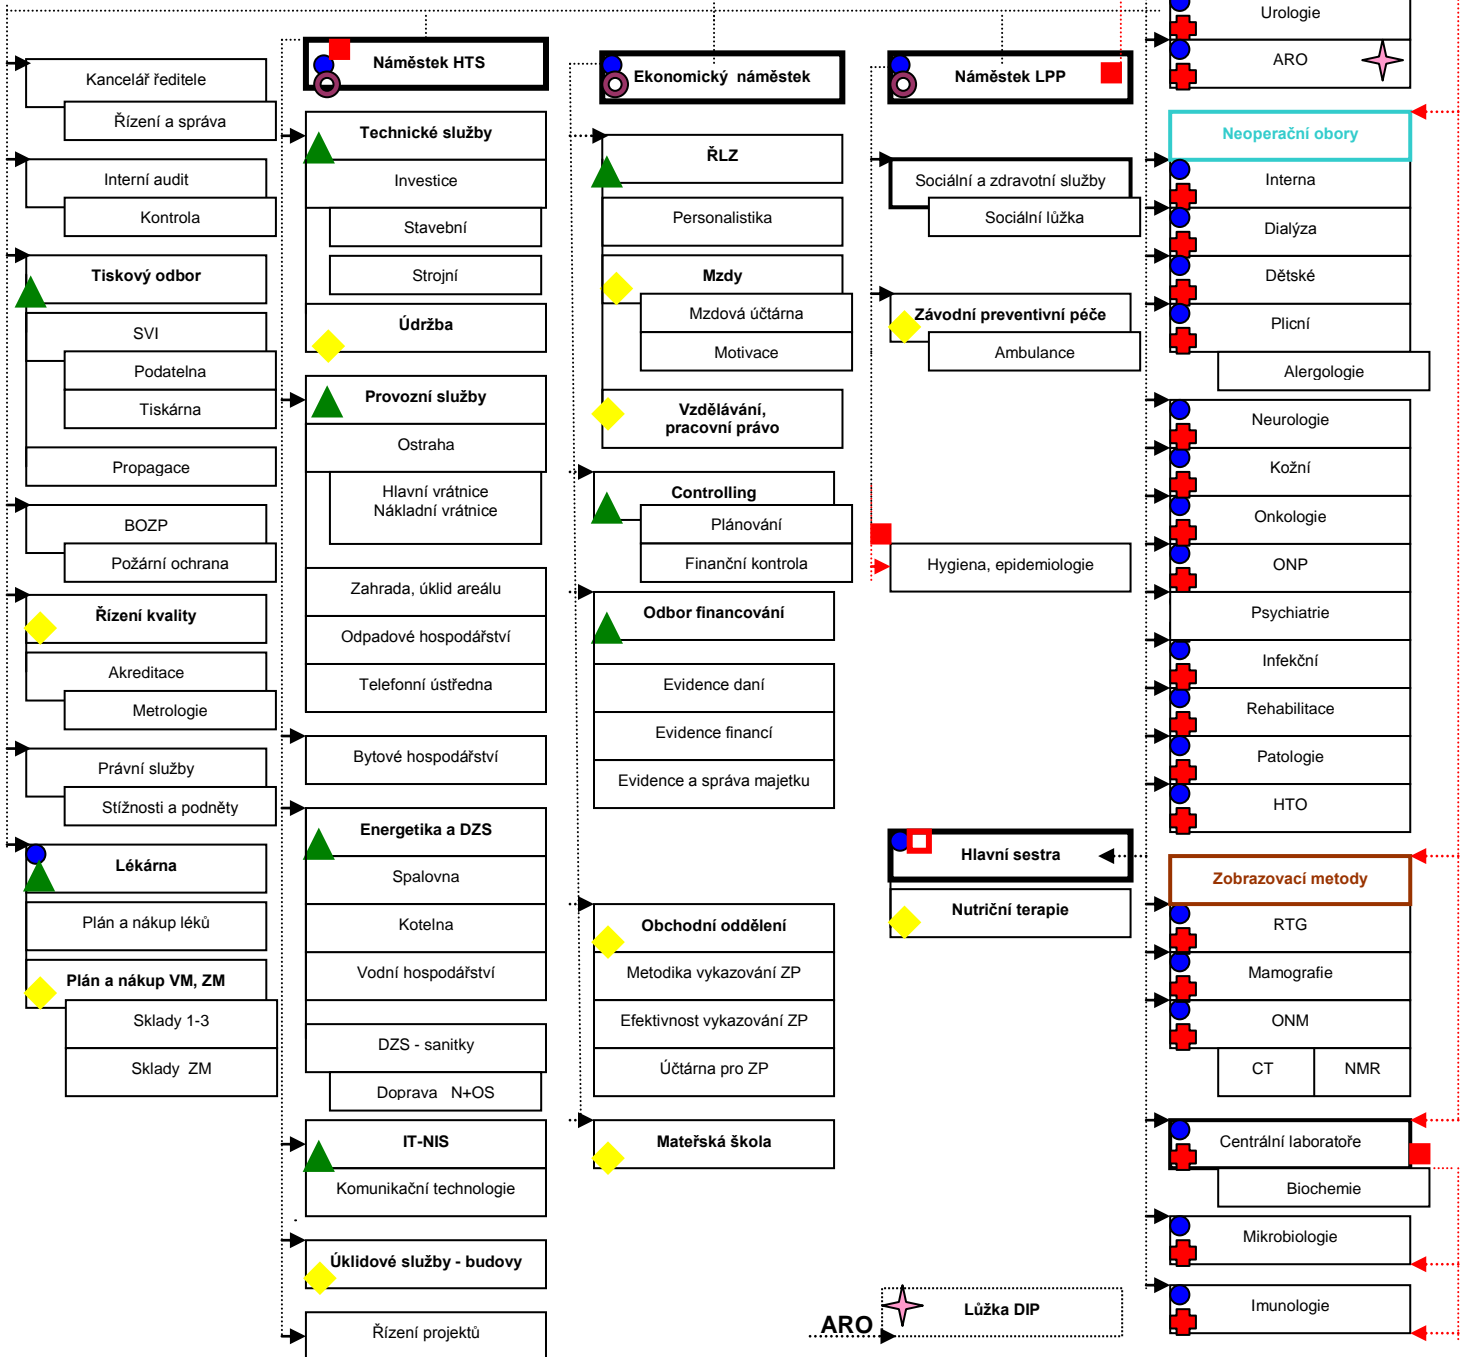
Kancelář ředitele
Řízení a správa
Interní audit
Kontrola
Tiskový odbor
SVI
Podatelna
Tiskárna
Propagace
BOZP
Požární ochrana
Řízení kvality
Akreditace
Metrologie
Právní služby
Stížnosti a podněty
Lékárna
Plán a nákup léků
Plán a nákup VM, ZM
Sklady 1-3
Sklady ZM

Náměstek HTS
Technické služby
Investice
Stavební
Strojní
Údržba
Provozní služby
Ostraha
Hlavní vrátnice
Nákladní vrátnice
Zahrada, úklid areálu
Odpadové hospodářství
Telefonní ústředna
Bytové hospodářství
Energetika a DZS
Spalovna
Kotelna
Vodní hospodářství
DZS - sanitky
Doprava N+OS
IT-NIS
Komunikační technologie
Úklidové služby - budovy
Řízení projektů

Ekonomický náměstek
ŘLZ
Personalistika
Mzdy
Mzdová účtárna
Motivace
Vzdělávání, pracovní právo
Controlling
Plánování
Finanční kontrola
Odbor financování
Evidence daní
Evidence financí
Evidence a správa majetku
Obchodní oddělení
Metodika vykazování ZP
Efektivnost vykazování ZP
Účtárna pro ZP
Mateřská škola

Náměstek LPP
Sociální a zdravotní služby
Sociální lůžka
Závodní preventivní péče
Ambulance
Hygiena, epidemiologie
Hlavní sestra
Nutriční terapie
ARO
Lůžka DIP

Urologie
ARO
Neoperační obory
Interna
Dialýza
Dětské
Plicní
Alergologie
Neurologie
Kožní
Onkologie
ONP
Psychiatrie
Infekční
Rehabilitace
Patologie
HTO
Zobrazovací metody
RTG
Mamografie
ONM
CT
NMR
Centrální laboratoře
Biochemie
Mikrobiologie
Imunologie